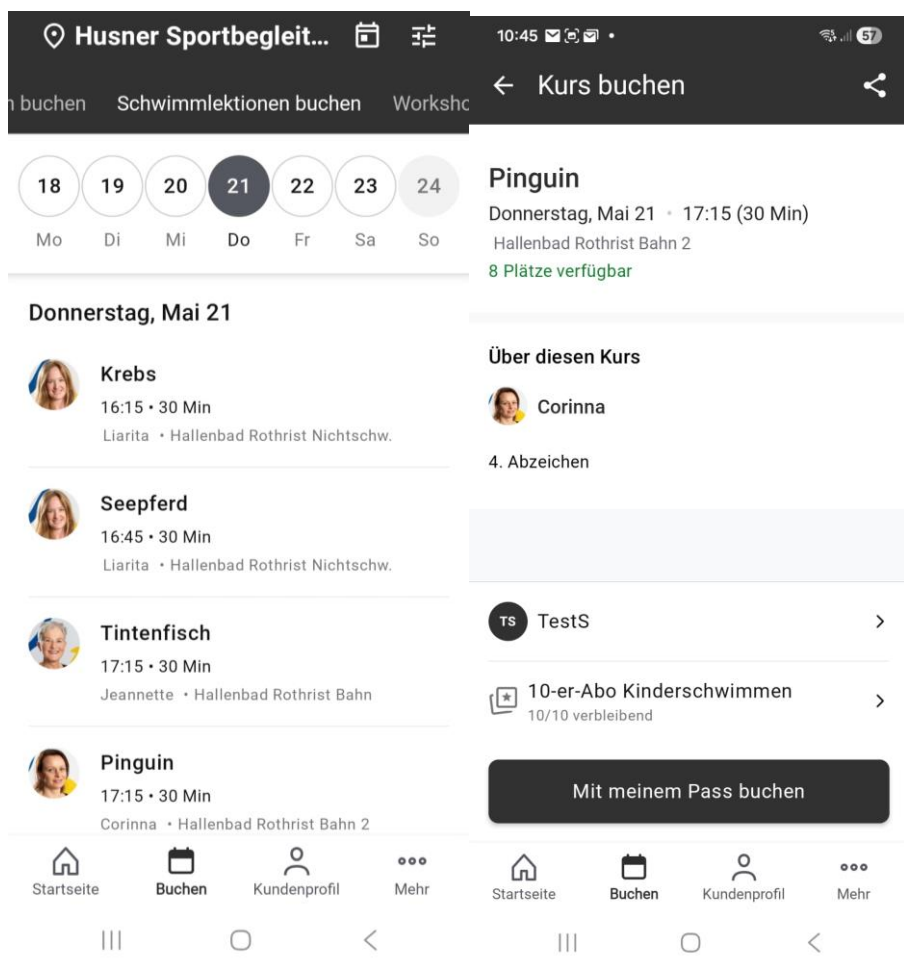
Husner Sportbegleit...

n buchen Schwimmlektionen buchen Worksho

| 18 | 19 | 20 | 21 | 22 | 23 | 24 |
|---|---|---|---|---|---|---|
| Mo | Di | Mi | Do | Fr | Sa | So |

Donnerstag, Mai 21

Krebs
16:15 • 30 Min
Liarita • Hallenbad Rothrist Nichtschw.

Seepferd
16:45 • 30 Min
Liarita • Hallenbad Rothrist Nichtschw.

Tintenfisch
17:15 • 30 Min
Jeannette • Hallenbad Rothrist Bahn

Pinguin
17:15 • 30 Min
Corinna • Hallenbad Rothrist Bahn 2

Startseite Buchen Kundenprofil Mehr

10:45 57

← Kurs buchen

Pinguin
Donnerstag, Mai 21 • 17:15 (30 Min)
Hallenbad Rothrist Bahn 2
8 Plätze verfügbar

Über diesen Kurs
Corinna
4. Abzeichen

TS TestS

10-er-Abo Kinderschwimmen
10/10 verbleibend

Mit meinem Pass buchen

Startseite Buchen Kundenprofil Mehr